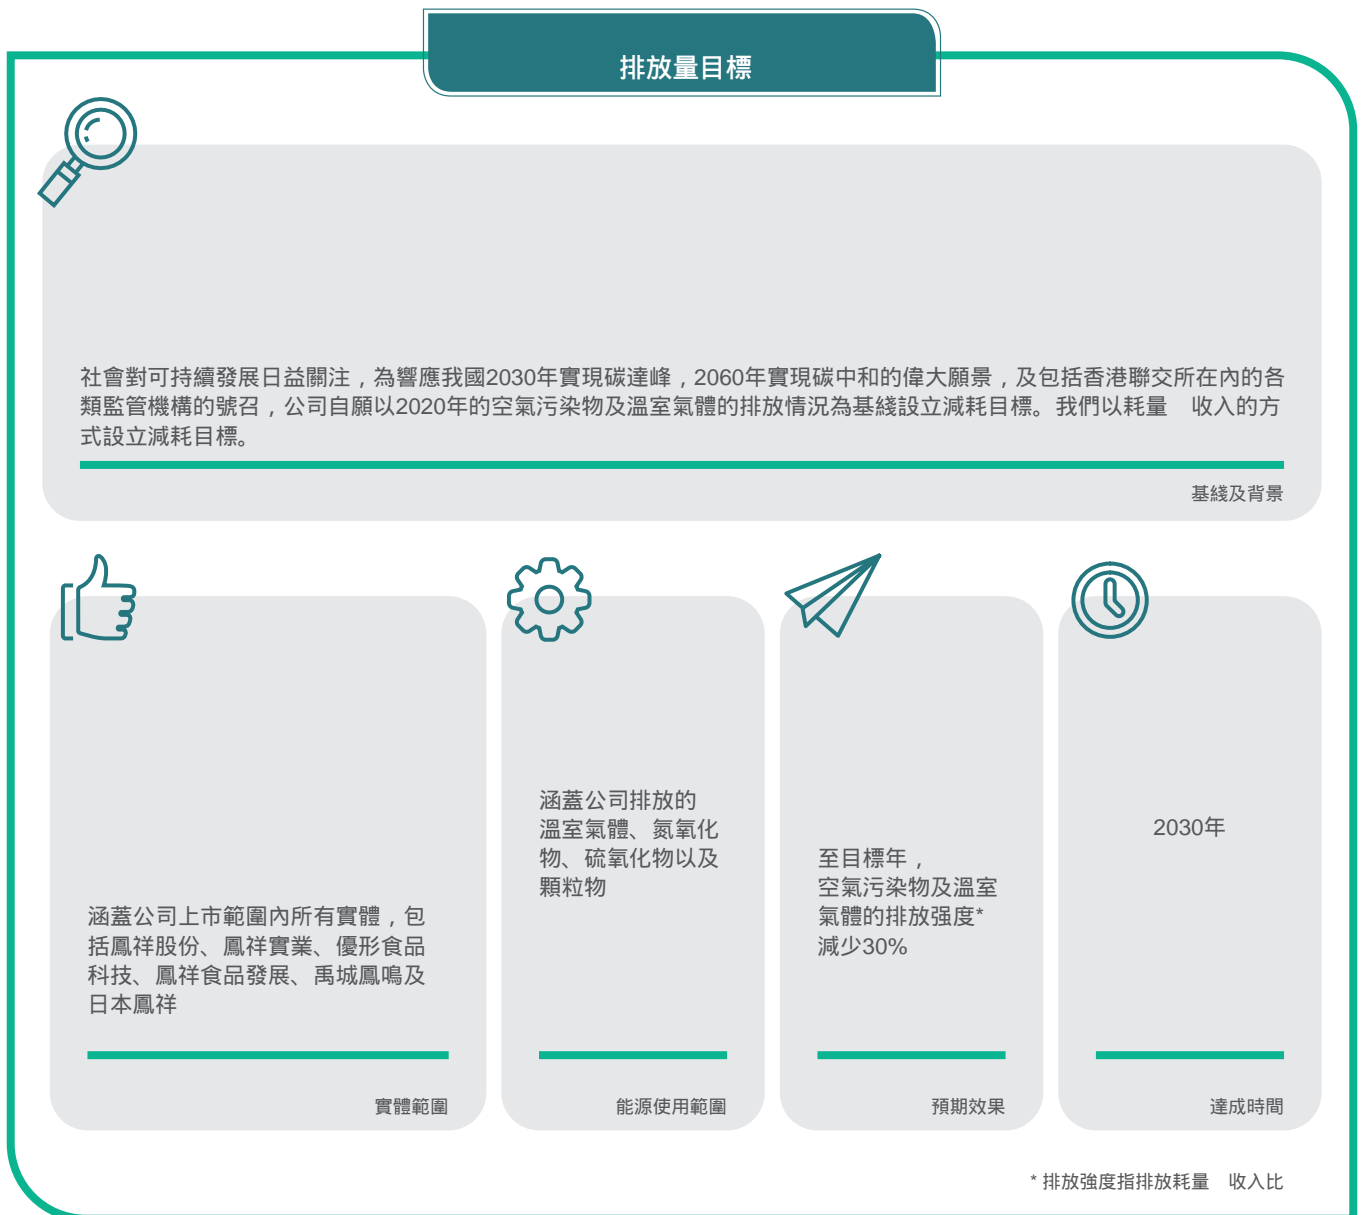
排放量目標

社會對可持續發展日益關注，為響應我國2030年實現碳達峰，2060年實現碳中和的偉大願景，及包括香港聯交所在內的各類監管機構的號召，公司自願以2020年的空氣污染物及溫室氣體的排放情況為基綫設立減耗目標。我們以耗量 收入的方式設立減耗目標。

基綫及背景

涵蓋公司上市範圍內所有實體，包括鳳祥股份、鳳祥實業、優形食品科技、鳳祥食品發展、禹城鳳鳴及日本鳳祥

實體範圍

涵蓋公司排放的溫室氣體、氮氧化物、硫氧化物以及顆粒物

能源使用範圍

至目標年，空氣污染物及溫室氣體的排放強度*減少30%

預期效果

2030年

達成時間

* 排放強度指排放耗量 收入比